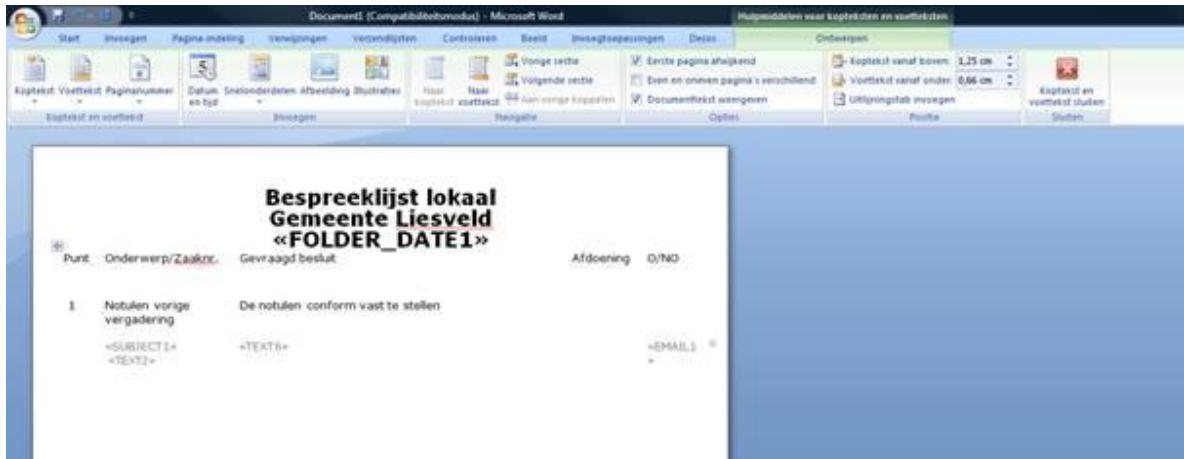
Document1 (Compatibiliteitsmodus) - Microsoft Word

Hulpmiddelen voor kopteksten en voetteksten

Start Invoegen Pagina-indeling Verwijzingen Verzendlijsten Controleren Beeld Invoegtoepassingen Dezas Ontwerpen

Koptekst Voettekst Paginanummer
Koptekst en voettekst

Datum en tijd Snelonderdelen Afbeelding Illustraties
Invoegen

Naar koptekst Naar voettekst Vorige sectie Volgende sectie Aan vorige koppelen
Navigatie

Eerste pagina afwijkend
Even en oneven pagina's verschillend
Documenttekst weergeven
Opties

Koptekst vanaf boven: 1,25 cm
Voettekst vanaf onder: 0,66 cm
Uitlijningstab invoegen
Positie

Koptekst en voettekst sluiten
Sluiten

Bespreeklijst lokaal
Gemeente Liesveld
«FOLDER_DATE1»

| Punt | Onderwerp/Zaaknr. | Gevraagd besluit | Afdoening | O/NO |
|---|---|---|---|---|
| 1 | Notulen vorige vergadering | De notulen conform vast te stellen | | |
| | «SUBJECT1» «TEXT2» | «TEXT6» | | «EMAIL1» |